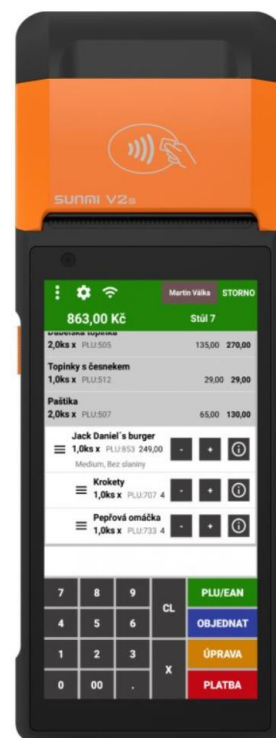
SUNMI V2s

Martin Válka STORNO
863,00 Kč
Stůl 7

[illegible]
2,0ks x PLU:505 135,00 270,00

Topinky s česnekem
1,0ks x PLU:512 29,00 29,00

Paštika
2,0ks x PLU:507 65,00 130,00

Jack Daniel´s burger
1,0ks x PLU:853 249,00
Medium, Bez slaniny
- + ⓘ

Krokety
1,0ks x PLU:707 4
- + ⓘ

Pepřová omáčka
1,0ks x PLU:733 4
- + ⓘ

| 7 | 8 | 9 | CL | PLU/EAN |
|---|---|---|---|---|
| 4 | 5 | 6 | | OBJEDNAT |
| 1 | 2 | 3 | X | ÚPRAVA |
| 0 | 00 | . | | PLATBA |